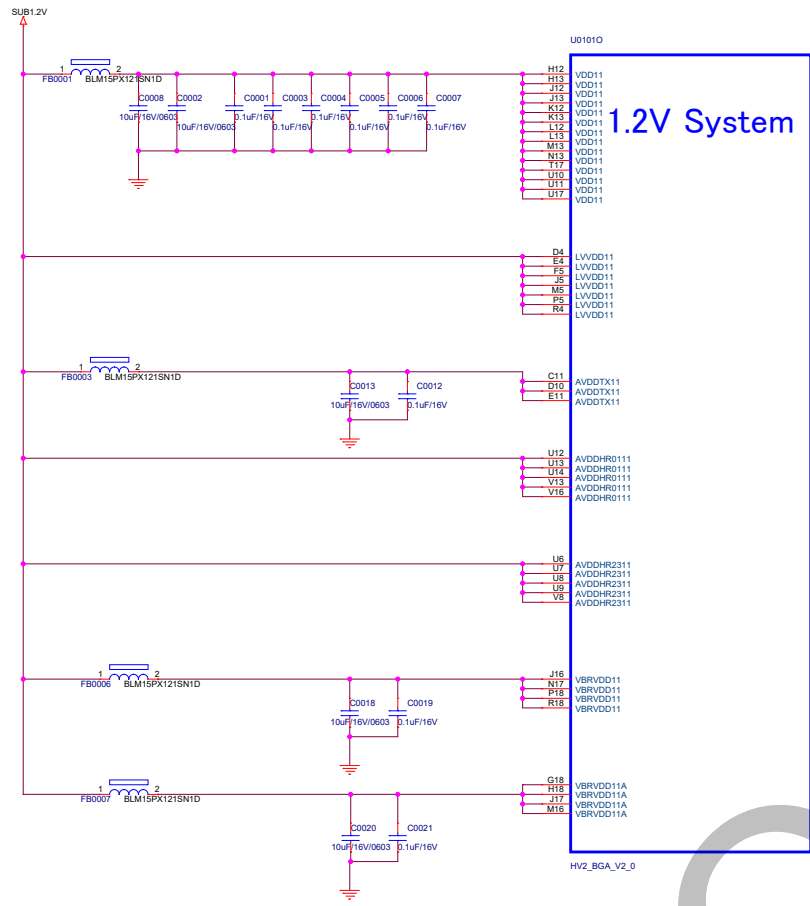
SUB1.2V

U0101O

1 FB0001 BLM15PX121SN1D 2

C0008 10uF/16V/0603
C0002 10uF/16V/0603
C0001 0.1uF/16V
C0003 0.1uF/16V
C0004 0.1uF/16V
C0005 0.1uF/16V
C0006 0.1uF/16V
C0007 0.1uF/16V

H12 VDD11
H13 VDD11
J12 VDD11
J13 VDD11
K12 VDD11
K13 VDD11
L12 VDD11
L13 VDD11
M13 VDD11
N13 VDD11
T17 VDD11
U10 VDD11
U11 VDD11
U17 VDD11

1.2V System

D4 LVVDD11
E4 LVVDD11
F5 LVVDD11
J5 LVVDD11
M5 LVVDD11
P5 LVVDD11
R4 LVVDD11

1 FB0003 BLM15PX121SN1D 2

C0013 10uF/16V/0603
C0012 0.1uF/16V

C11 AVDDTX11
D10 AVDDTX11
E11 AVDDTX11

U12 AVDDHR0111
U13 AVDDHR0111
U14 AVDDHR0111
V13 AVDDHR0111
V16 AVDDHR0111

U6 AVDDHR2311
U7 AVDDHR2311
U8 AVDDHR2311
U9 AVDDHR2311
V8 AVDDHR2311

1 FB0006 BLM15PX121SN1D 2

C0018 10uF/16V/0603
C0019 0.1uF/16V

J16 VBRVDD11
N17 VBRVDD11
P18 VBRVDD11
R18 VBRVDD11

1 FB0007 BLM15PX121SN1D 2

C0020 10uF/16V/0603
C0021 0.1uF/16V

G18 VBRVDD11A
H18 VBRVDD11A
J17 VBRVDD11A
M16 VBRVDD11A

HV2_BGA_V2_0